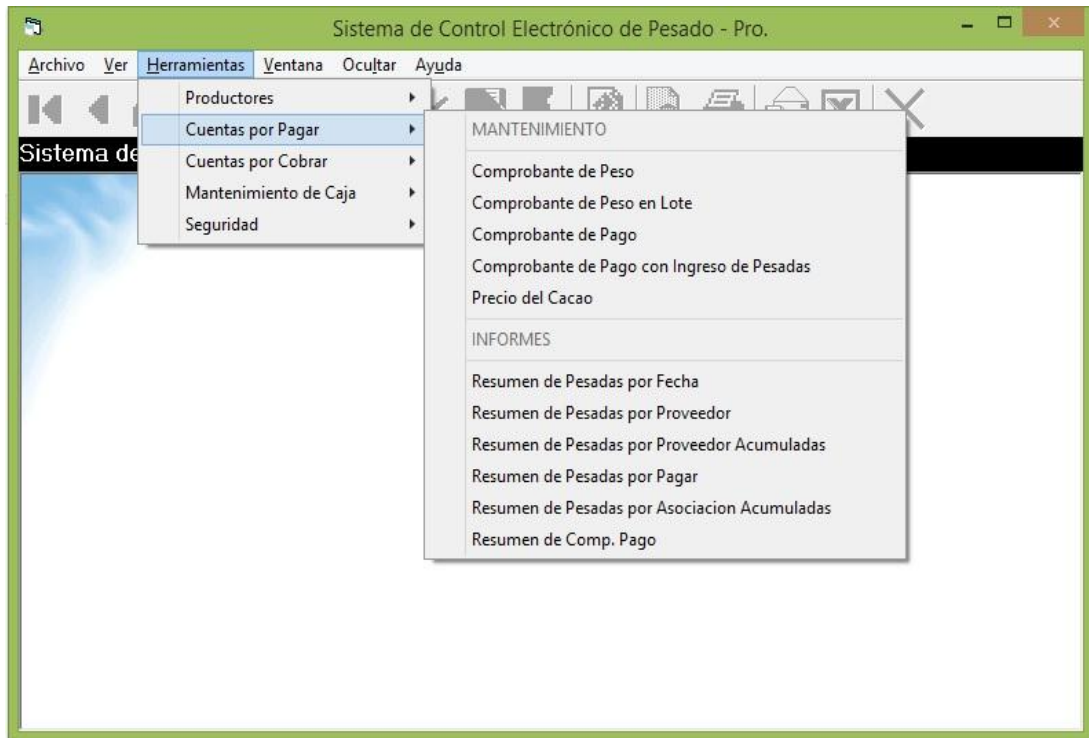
Sistema de Control Electrónico de Pesado - Pro.

Archivo Ver Herramientas Ventana Ocultar Ayuda

Productores
Cuentas por Pagar
Cuentas por Cobrar
Mantenimiento de Caja
Seguridad

Sistema de

MANTENIMIENTO
Comprobante de Peso
Comprobante de Peso en Lote
Comprobante de Pago
Comprobante de Pago con Ingreso de Pesadas
Precio del Cacao
INFORMES
Resumen de Pesadas por Fecha
Resumen de Pesadas por Proveedor
Resumen de Pesadas por Proveedor Acumuladas
Resumen de Pesadas por Pagar
Resumen de Pesadas por Asociacion Acumuladas
Resumen de Comp. Pago